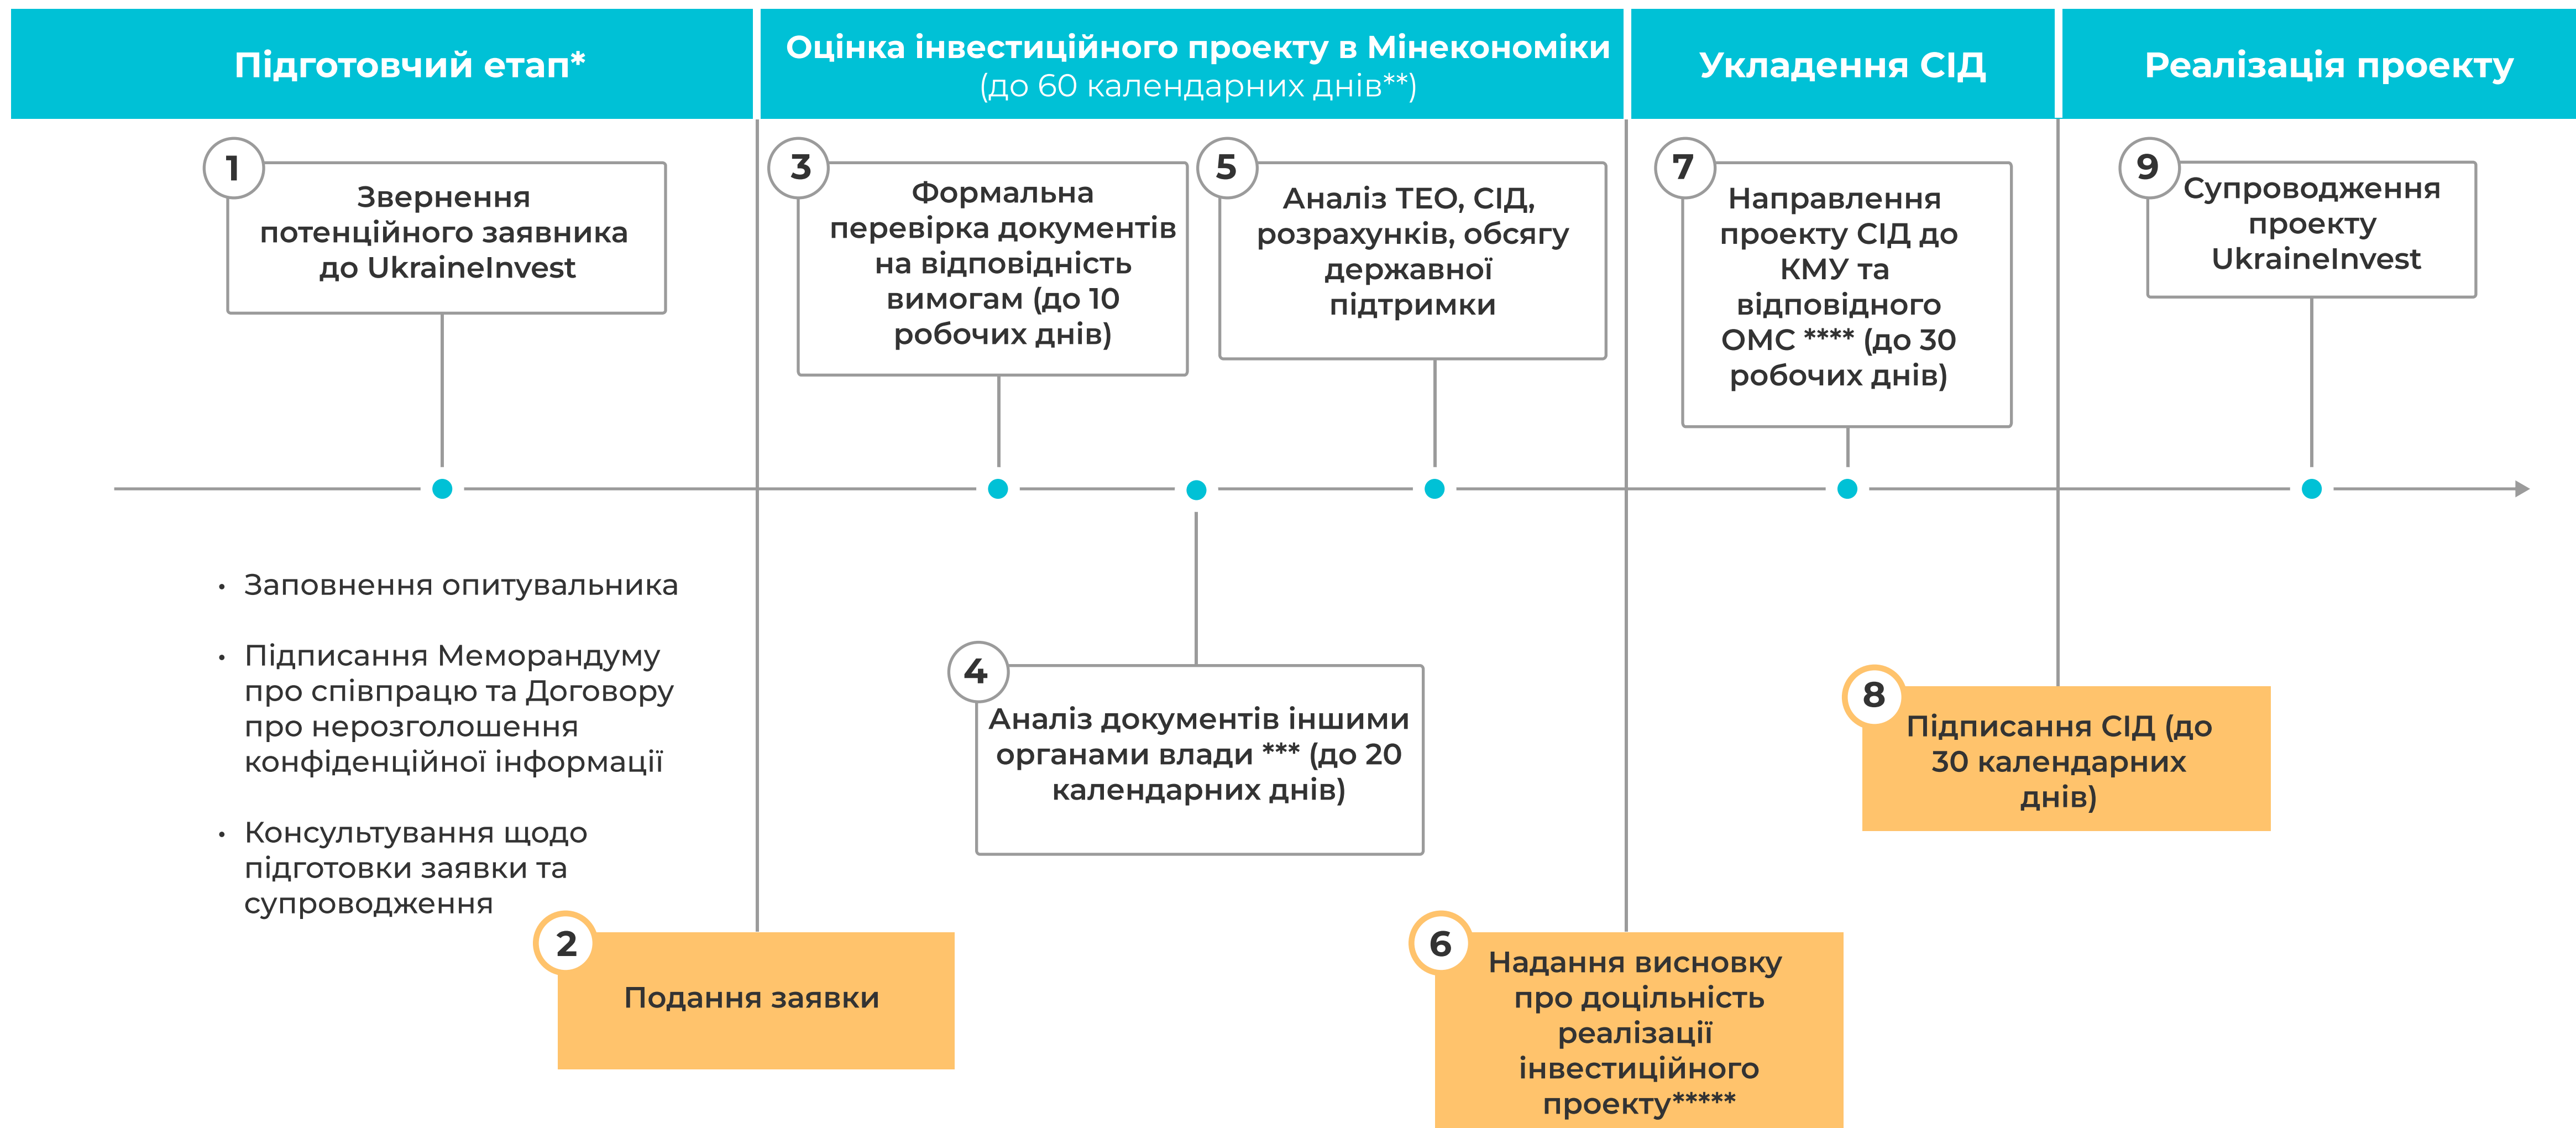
Підготовчий етап*

Оцінка інвестиційного проекту в Мінекономіки (до 60 календарних днів**)

Укладення СІД

Реалізація проекту

1 Звернення потенційного заявника до UkraineInvest

3 Формальна перевірка документів на відповідність вимогам (до 10 робочих днів)

5 Аналіз ТЕО, СІД, розрахунків, обсягу державної підтримки

7 Направлення проекту СІД до КМУ та відповідного ОМС **** (до 30 робочих днів)

9 Супроводження проекту UkraineInvest

• Заповнення опитувальника

• Підписання Меморандуму про співпрацю та Договору про нерозголошення конфіденційної інформації

• Консультування щодо підготовки заявки та супроводження

4 Аналіз документів іншими органами влади *** (до 20 календарних днів)

8 Підписання СІД (до 30 календарних днів)

2 Подання заявки

6 Надання висновку про доцільність реалізації інвестиційного проекту*****